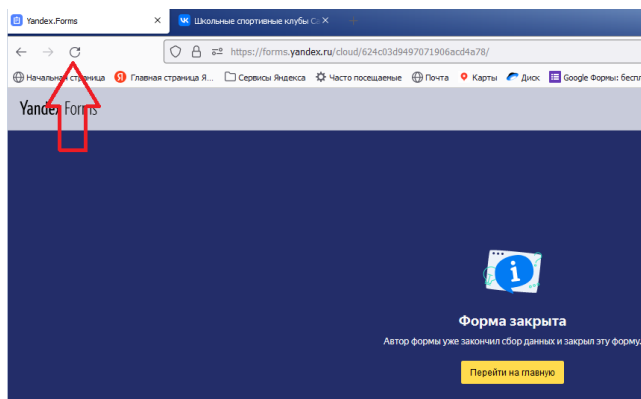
Yandex.Forms
Школьные спортивные клубы Са

https://forms.yandex.ru/cloud/624c03d9497071906acd4a78/

Начальная страница Главная страница Я... Сервисы Яндекса Часто посещаемые Почта Карты Диск Google Формы: беспл

Yandex Forms

Форма закрыта

Автор формы уже закончил сбор данных и закрыл эту форму.

Перейти на главную